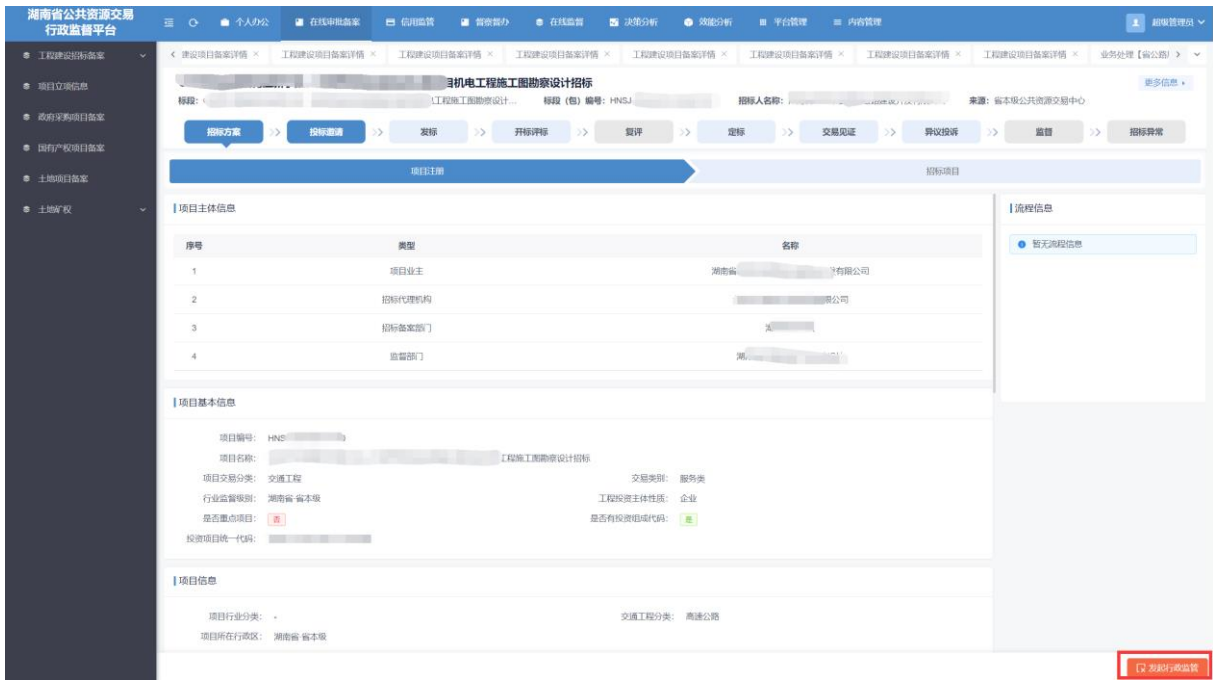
湖南省公共资源交易行政监督平台

个人办公 在线审批备案 信用监管 督查督办 在线监督 决策分析 效能分析 平台管理 内容管理 超级管理员

工程建设招标备案
项目立项信息
政府采购项目备案
国有产权项目备案
土地项目备案
土地矿权

建设项目备案详情 × 工程建设项目备案详情 × 工程建设项目备案详情 × 工程建设项目备案详情 × 工程建设项目备案详情 × 工程建设项目备案详情 × 工程建设项目备案详情 × 工程建设项目备案详情 × 业务处理【省公路】

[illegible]机电工程施工图勘察设计招标
标段: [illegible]工程施工图勘察设计... 标段(包)编号: HNSJ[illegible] 招标人名称: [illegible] 来源: 省本级公共资源交易中心
更多信息

招标方案 投标邀请 发标 开标评标 复评 定标 交易见证 异议投诉 监督 招标异常

项目注册 招标项目

项目主体信息

| 序号 | 类型 | 名称 |
|---|---|---|
| 1 | 项目业主 | 湖南省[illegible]有限公司 |
| 2 | 招标代理机构 | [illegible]公司 |
| 3 | 招标备案部门 | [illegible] |
| 4 | 监督部门 | 湖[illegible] |

流程信息
暂无流程信息

项目基本信息

项目编号: HNS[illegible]
项目名称: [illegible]工程施工图勘察设计招标
项目交易分类: 交通工程
交易类别: 服务类
行业监管级别: 湖南省 省本级
工程投资主体性质: 企业
是否重点项目: 否
是否有投资组成代码: 是
投资项目统一代码: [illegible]

项目信息

项目行业分类: -
交通工程分类: 高速公路
项目所在行政区: 湖南省 省本级

发起行政监管